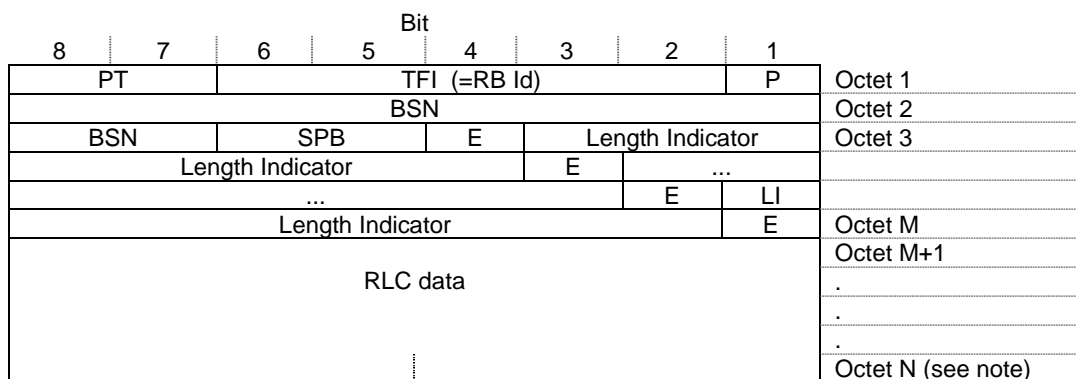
Bit

| 8 | 7 | 6 | 5 | 4 | 3 | 2 | 1 | |
|---|---|---|---|---|---|---|---|---|
| PT | | TFI (=RB Id) | | | | | P | Octet 1 |
| BSN | | | | | | | | Octet 2 |
| BSN | | SPB | | E | Length Indicator | | | Octet 3 |
| Length Indicator | | | | | E | ... | | |
| ... | | | | | | E | LI | |
| Length Indicator | | | | | | | E | Octet M |
| RLC data | | | | | | | | Octet M+1 |
| | | | | | | | | . |
| | | | | | | | | . |
| | | | | | | | | . |
| | | | | | | | | Octet N (see note) |